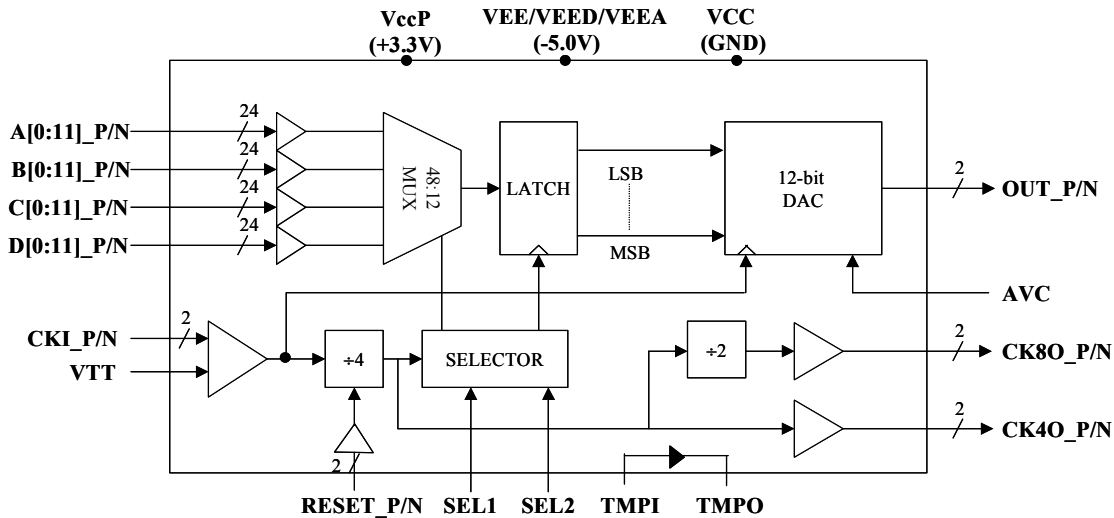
VccP
(+3.3V)
VEE/VEED/VEEA
(-5.0V)
VCC
(GND)

A[0:11]_P/N
B[0:11]_P/N
C[0:11]_P/N
D[0:11]_P/N
24
24
24
24
48:12
MUX
LATCH
LSB
MSB
12-bit
DAC
2
OUT_P/N
AVC
CKI_P/N
2
VTT
÷4
SELECTOR
÷2
2
CK8O_P/N
2
CK4O_P/N
2
RESET_P/N
SEL1
SEL2
TMPI
TMPO